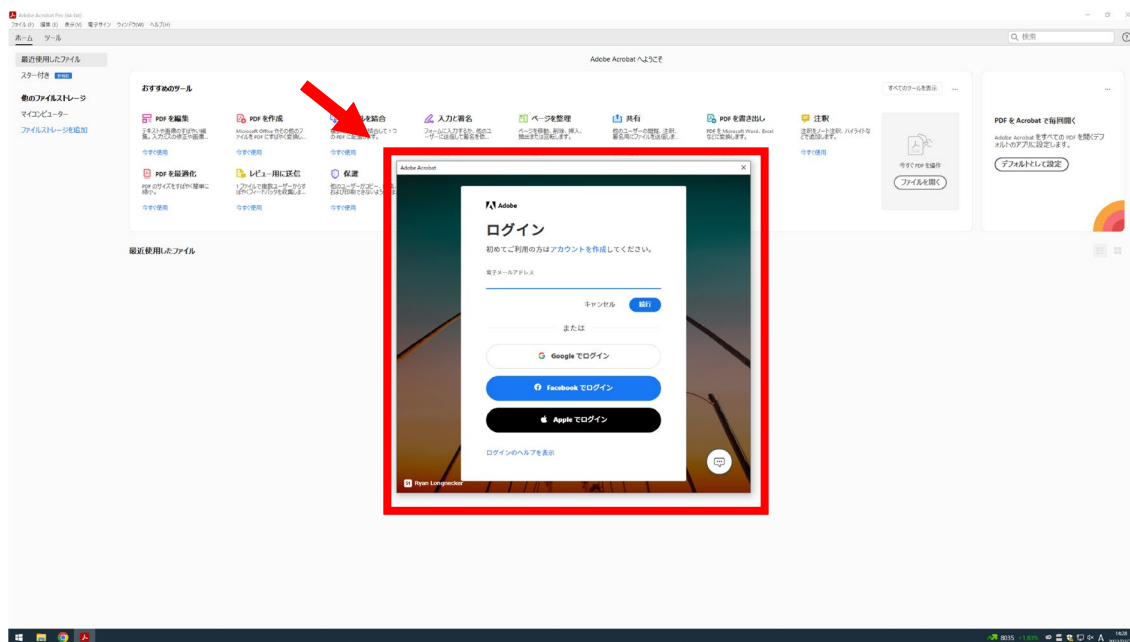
Adobe Acrobat Pro (64-bit)
ファイル(F) 編集(E) 表示(V) 電子サイン ウィンドウ(W) ヘルプ(H)
ホーム ツール
Q 検索

最近使用したファイル
スター付き
他のファイルストレージ
マイコンピューター
ファイルストレージを追加

Adobe Acrobat へようこそ

おすすめのツール
すべてのツールを表示

PDF を編集
テキストや画像のすばやい編集。入力ミスの修正や画像...
今すぐ使用

PDF を作成
Microsoft Office やその他のファイルを PDF にすばやく変換し...
今すぐ使用

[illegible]を結合
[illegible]
今すぐ使用

入力と署名
フォームに入力するか、他のユーザーに送信して署名を依...

ページを整理
ページを移動、削除、挿入、抽出または回転します。

共有
他のユーザーの閲覧、注釈、署名用にファイルを送信しま...

PDF を書き出し
PDF を Microsoft Word、Excel などに変換します。

注釈
注釈やノート注釈、ハイライトなどで追加します。
今すぐ使用

今すぐ PDF を操作
ファイルを開く

PDF を最適化
PDF のサイズをすばやく簡単に縮小。
今すぐ使用

レビュー用に送信
1 ファイルで複数ユーザーからすばやくフィードバックを収集し...
今すぐ使用

保護
他のユーザーがコピー...
今すぐ使用

PDF を Acrobat で毎回開く
Adobe Acrobat をすべての PDF を開くデフォルトのアプリに設定します。
デフォルトとして設定

最近使用したファイル

Adobe Acrobat

Adobe
ログイン
初めてご利用の方はアカウントを作成してください。
電子メールアドレス
キャンセル 続行
または
Google でログイン
Facebook でログイン
Apple でログイン
ログインのヘルプを表示
Ryan Longnecker